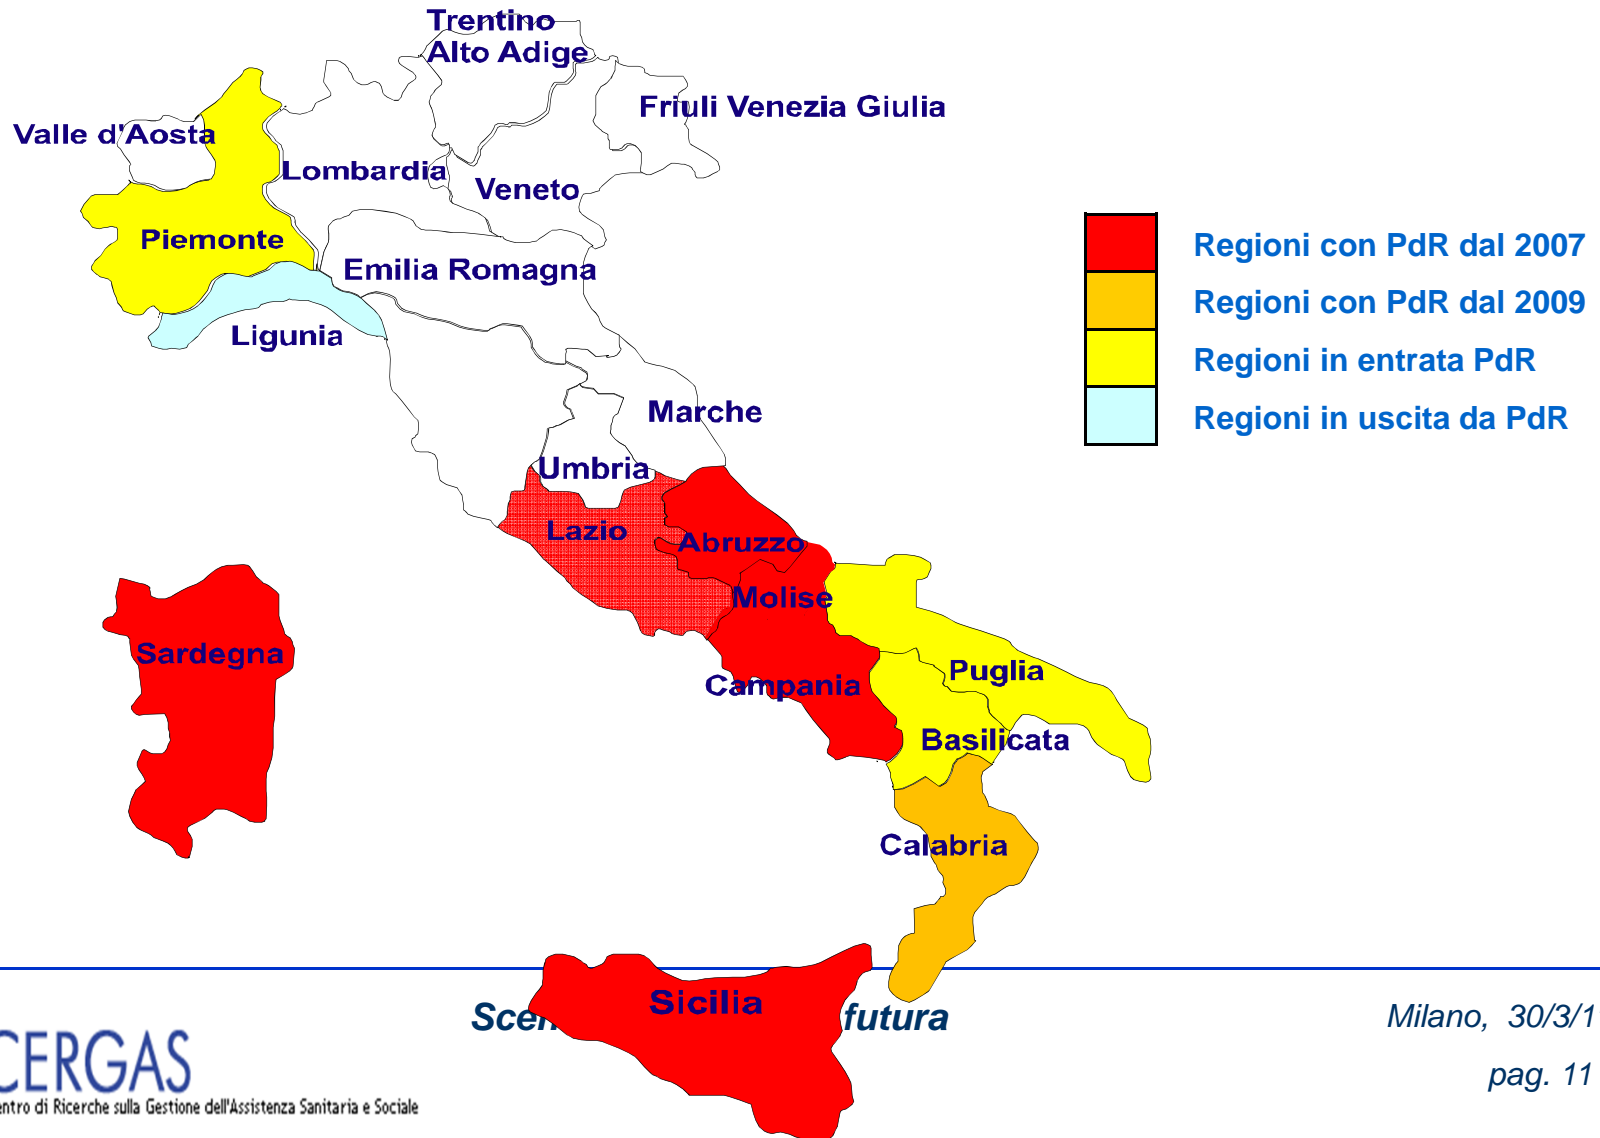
Trentino Alto Adige

Friuli Venezia Giulia

Valle d'Aosta

Lombardia

Veneto

Piemonte

Emilia Romagna

Ligunia

Marche

Umbria

Lazio

Abruzzo

Molise

Sardegna

Campania

Puglia

Basilicata

Calabria

Sicilia

Regioni con PdR dal 2007

Regioni con PdR dal 2009

Regioni in entrata PdR

Regioni in uscita da PdR

Scen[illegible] futura

Milano, 30/3/1

pag. 11

CERGAS

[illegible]entro di Ricerche sulla Gestione dell'Assistenza Sanitaria e Sociale